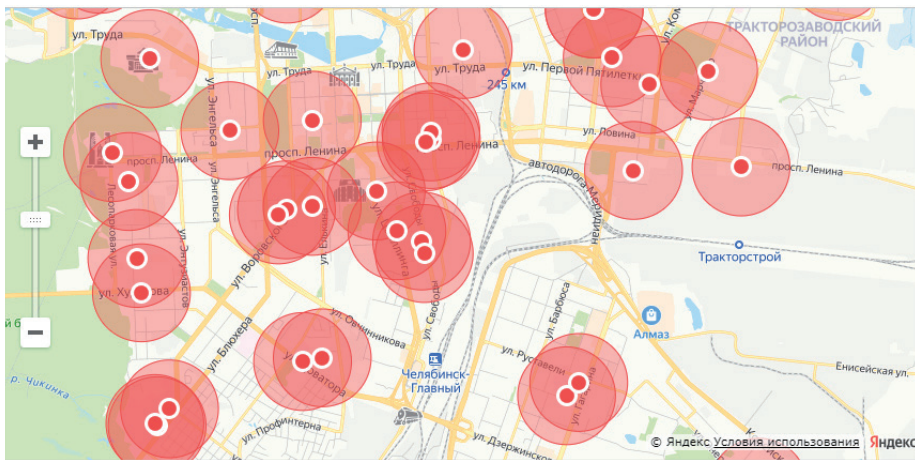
ТРАКТОРОЗАВОДСКИЙ РАЙОН
ул. Труда
ул. Труда
ул. Труда
ул. Труда
ул. Первой Пятилетки
245 км
ул. Энгельса
просп. Ленина
просп. Ленина
просп. Ленина
просп. Ленина
ул. Ловина
автодорога Меридиан
Тракторострой
ул. Энгельса
ул. Энтузиастов
ул. Худякова
ул. Воровского
ул. Блюхера
ул. Овчинникова
ул. Свободы
Челябинск-Главный
ул. Эльтонская
ул. Барбюса
Алмаз
Енисейская ул.
ул. Руставели
ул. Гагарина
ул. Профинтерна
ул. Дзержинского
р. Чикинка
+
−
© Яндекс Условия использования Яндекс